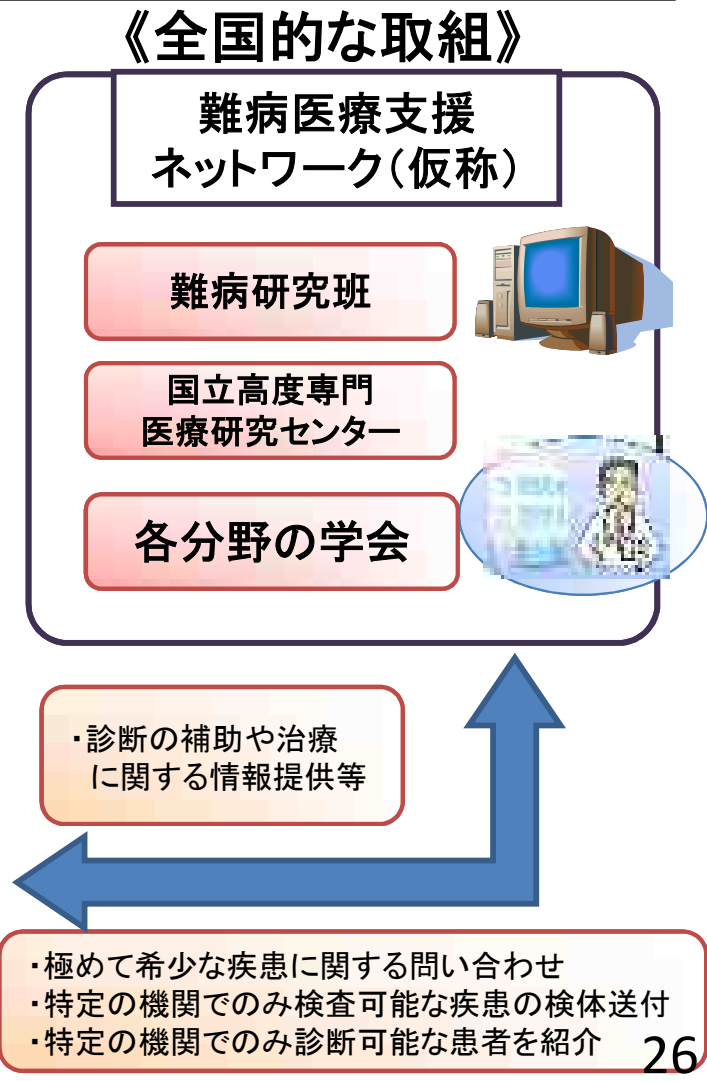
《全国的な取組》

難病医療支援ネットワーク（仮称）

難病研究班

国立高度専門医療研究センター

各分野の学会

・診断の補助や治療に関する情報提供等

・極めて希少な疾患に関する問い合わせ
・特定の機関でのみ検査可能な疾患の検体送付
・特定の機関でのみ診断可能な患者を紹介

26